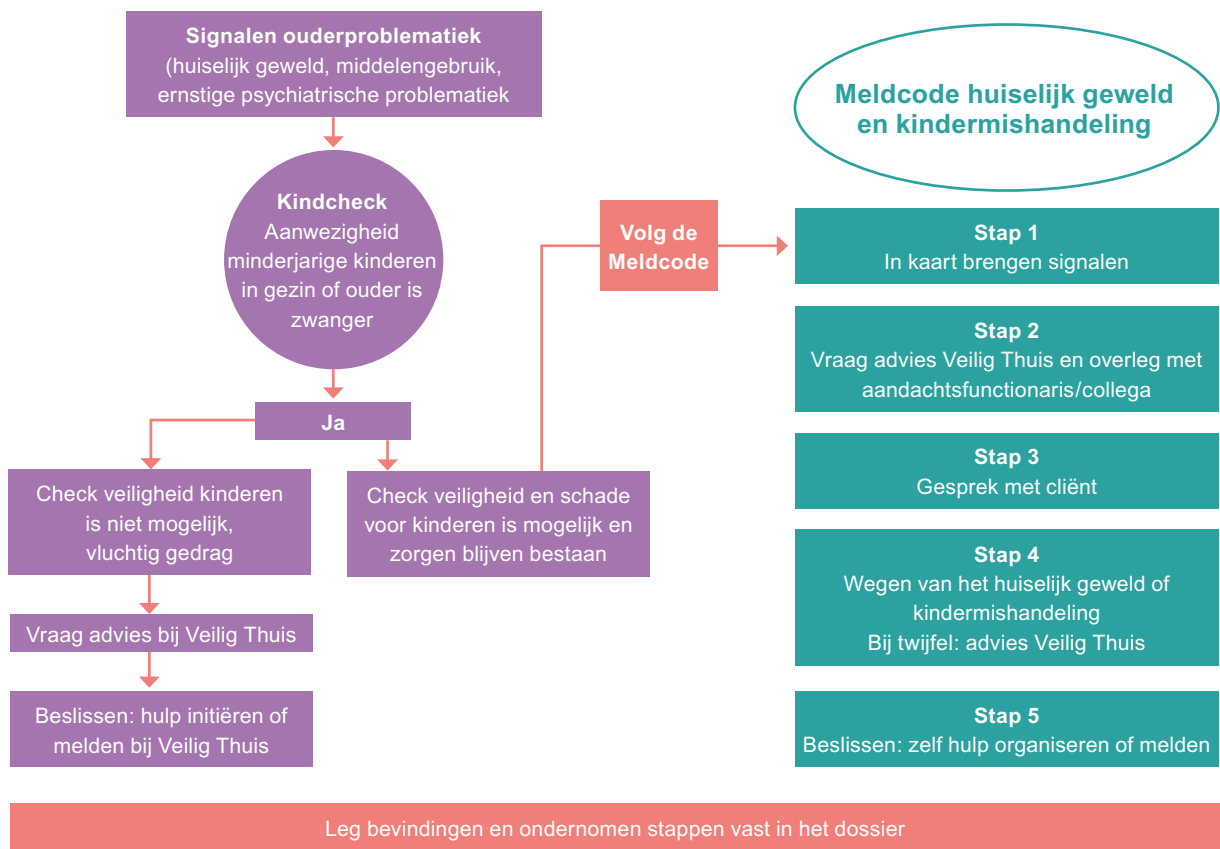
**Signalen ouderproblematiek**
(huiselijk geweld, middelengebruik, ernstige psychiatrische problematiek

**Kindcheck**
Aanwezigheid minderjarige kinderen in gezin of ouder is zwanger

**Ja**

Check veiligheid kinderen is niet mogelijk, vluchtig gedrag

Vraag advies bij Veilig Thuis

Beslissen: hulp initiëren of melden bij Veilig Thuis

Check veiligheid en schade voor kinderen is mogelijk en zorgen blijven bestaan

**Volg de Meldcode**

**Meldcode huiselijk geweld en kindermishandeling**

**Stap 1**
In kaart brengen signalen

**Stap 2**
Vraag advies Veilig Thuis en overleg met aandachtsfunctionaris/collega

**Stap 3**
Gesprek met cliënt

**Stap 4**
Wegen van het huiselijk geweld of kindermishandeling
Bij twijfel: advies Veilig Thuis

**Stap 5**
Beslissen: zelf hulp organiseren of melden

Leg bevindingen en ondernomen stappen vast in het dossier